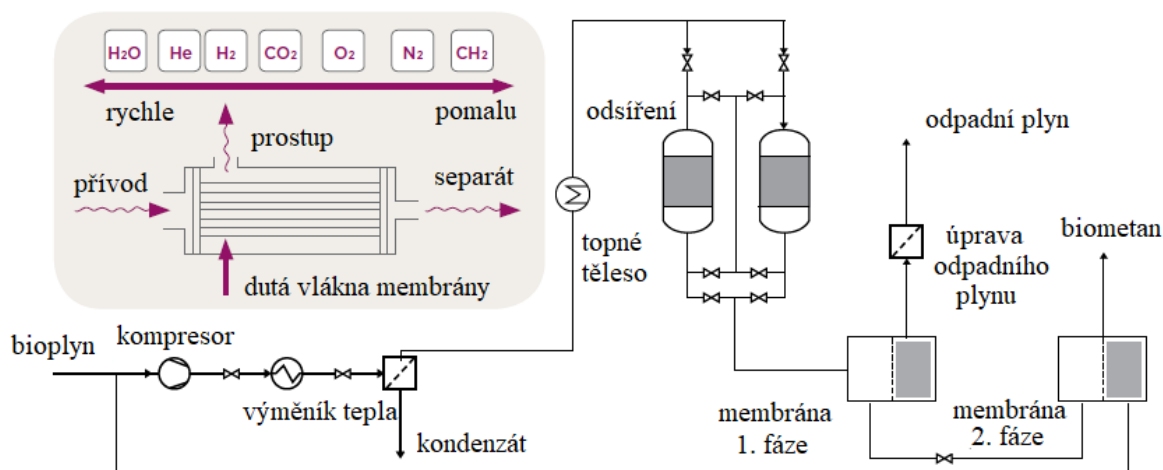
$H_2O$ He $H_2$ $CO_2$ $O_2$ $N_2$ $CH_2$

rychle

pomalu

prostup

přívod

separát

dutá vlákna membrány

odsíření

odpadní plyn

topné těleso

úprava odpadního plynu

biometan

bioplyn

kompresor

výměník tepla

kondenzát

membrána 1. fáze

membrána 2. fáze